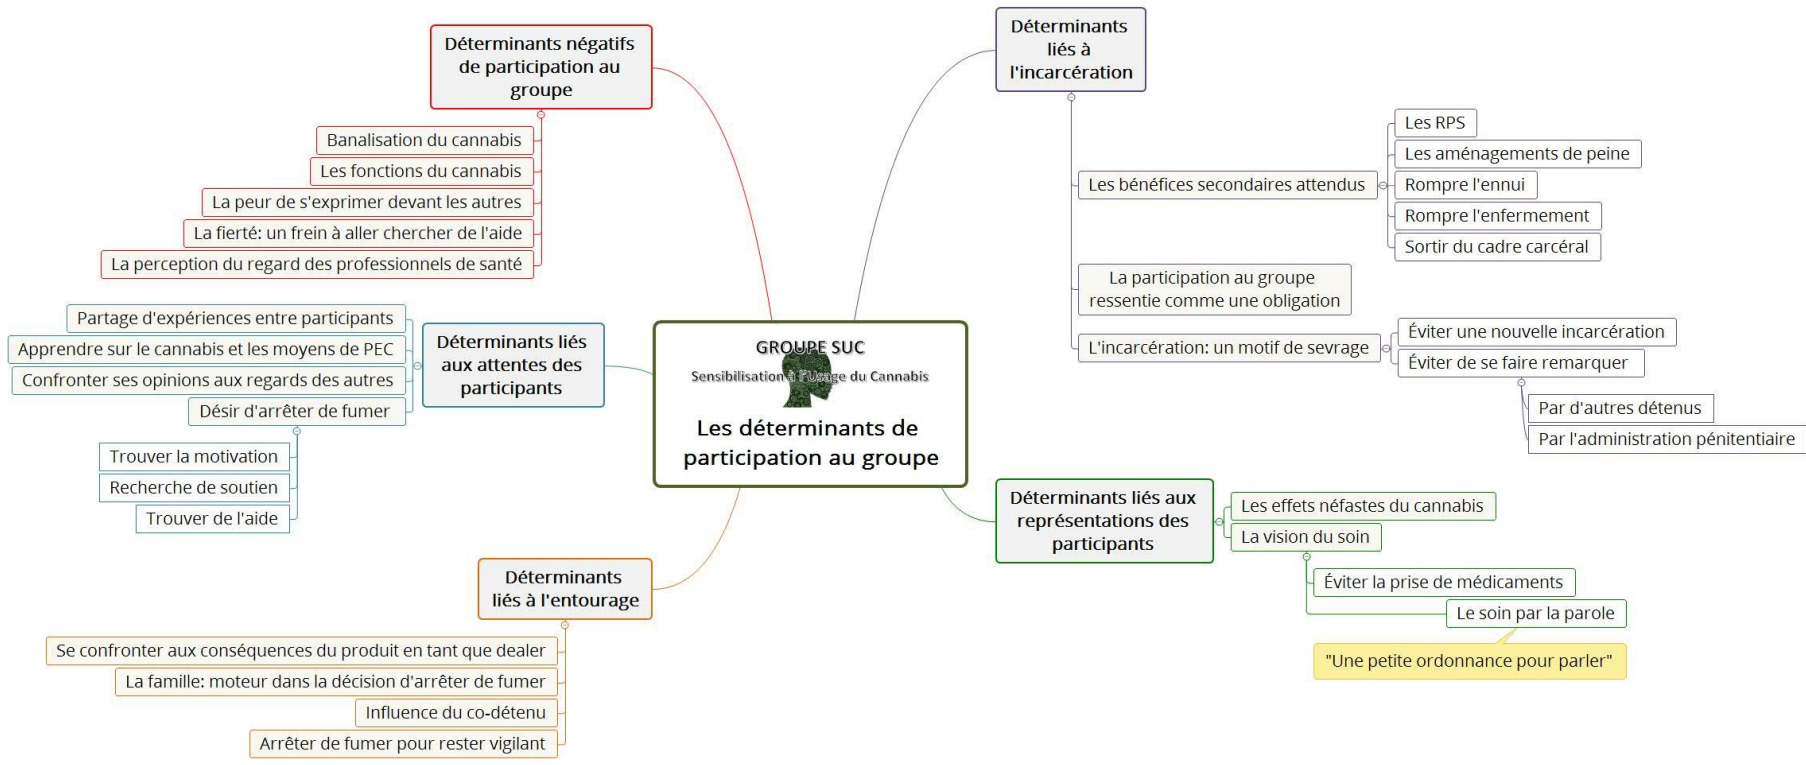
GROUPE SUC
Sensibilisation à l'Usage du Cannabis
Les déterminants de participation au groupe

Déterminants négatifs de participation au groupe
Banalisation du cannabis
Les fonctions du cannabis
La peur de s'exprimer devant les autres
La fierté: un frein à aller chercher de l'aide
La perception du regard des professionnels de santé

Déterminants liés aux attentes des participants
Partage d'expériences entre participants
Apprendre sur le cannabis et les moyens de PEC
Confronter ses opinions aux regards des autres
Désir d'arrêter de fumer
Trouver la motivation
Recherche de soutien
Trouver de l'aide

Déterminants liés à l'entourage
Se confronter aux conséquences du produit en tant que dealer
La famille: moteur dans la décision d'arrêter de fumer
Influence du co-détenu
Arrêter de fumer pour rester vigilant

Déterminants liés à l'incarcération
Les bénéfices secondaires attendus
Les RPS
Les aménagements de peine
Rompre l'ennui
Rompre l'enfermement
Sortir du cadre carcéral
La participation au groupe ressentie comme une obligation
L'incarcération: un motif de sevrage
Éviter une nouvelle incarcération
Éviter de se faire remarquer
Par d'autres détenus
Par l'administration pénitentiaire

Déterminants liés aux représentations des participants
Les effets néfastes du cannabis
La vision du soin
Éviter la prise de médicaments
Le soin par la parole
"Une petite ordonnance pour parler"